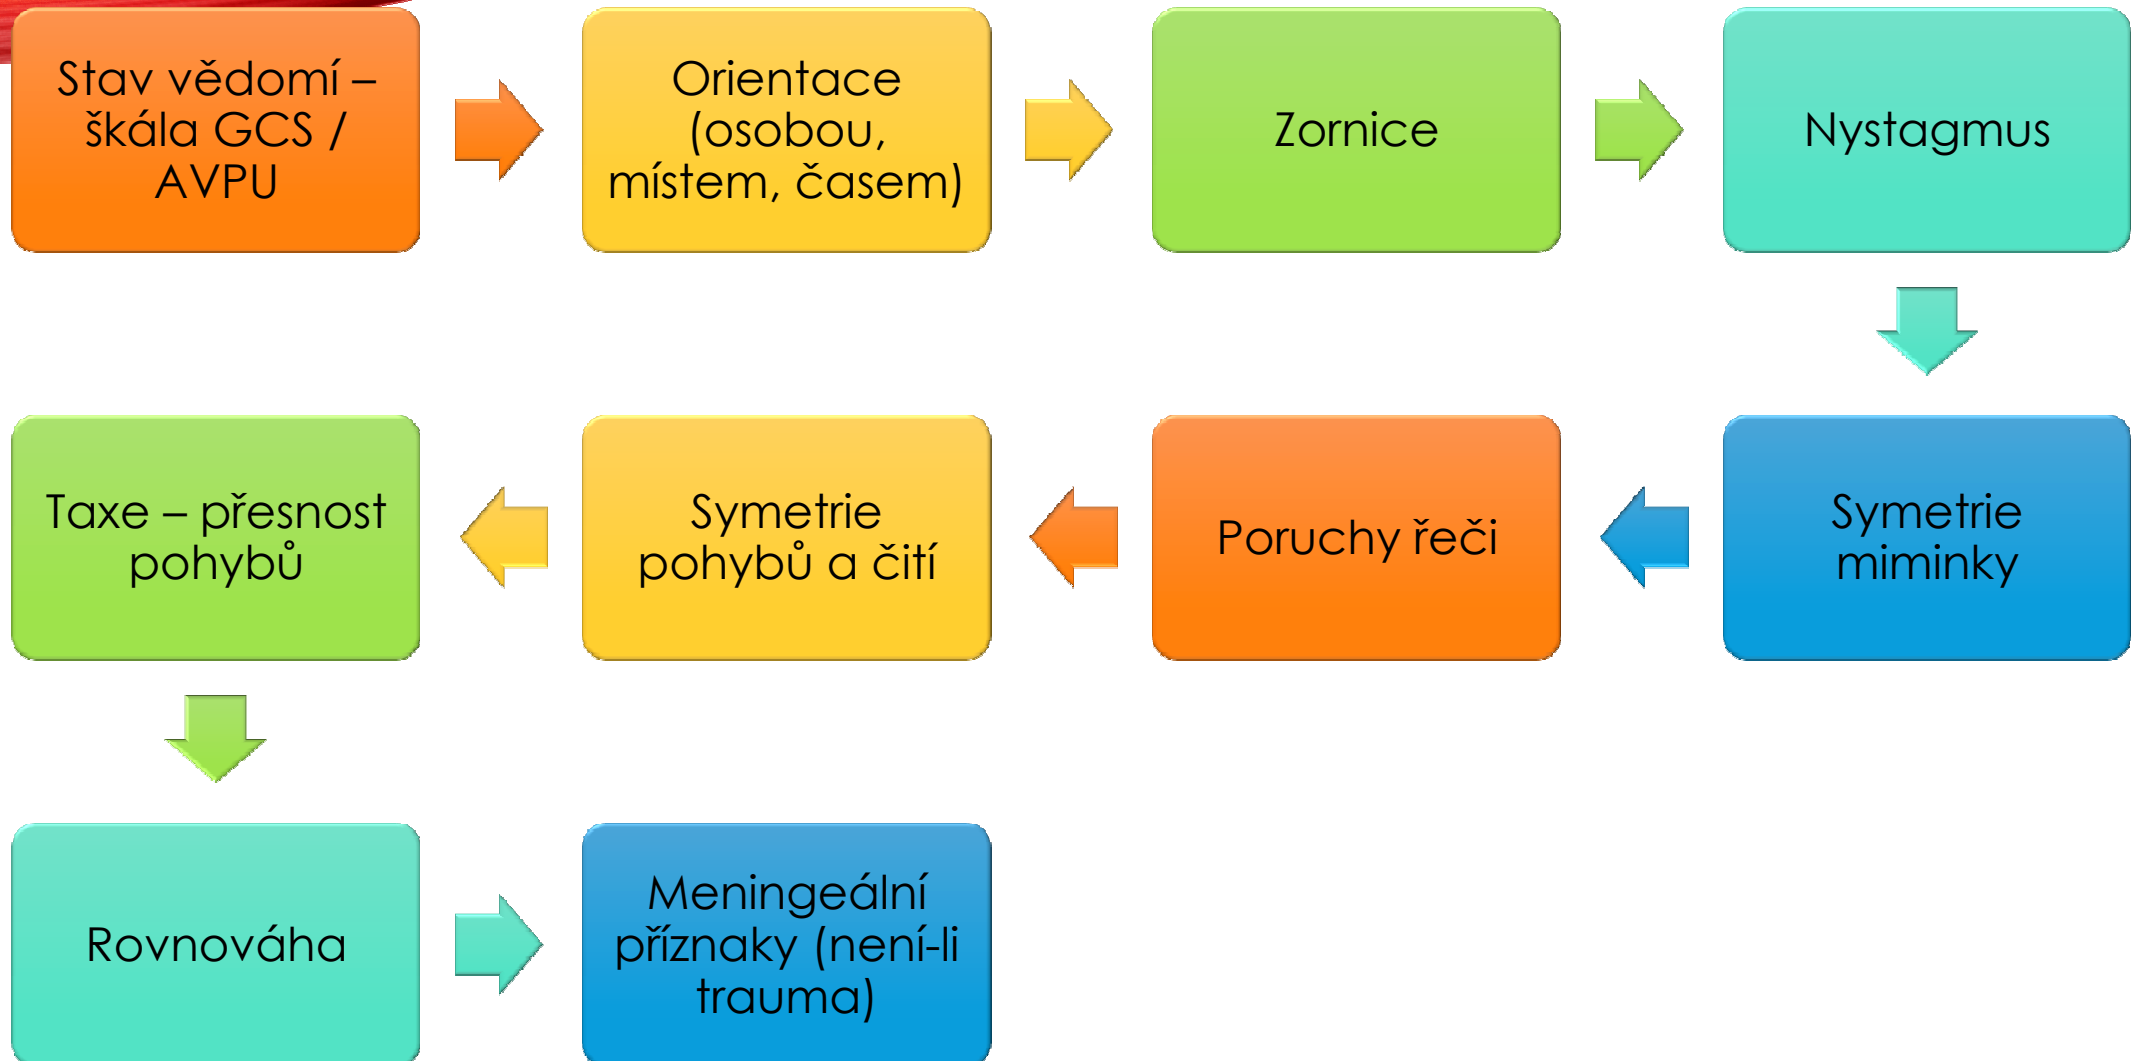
Stav vědomí – škála GCS / AVPU

Orientace (osobou, místem, časem)

Zornice

Nystagmus

Symetrie miminky

Poruchy řeči

Symetrie pohybů a čití

Taxe – přesnost pohybů

Rovnováha

Meningeální příznaky (není-li trauma)